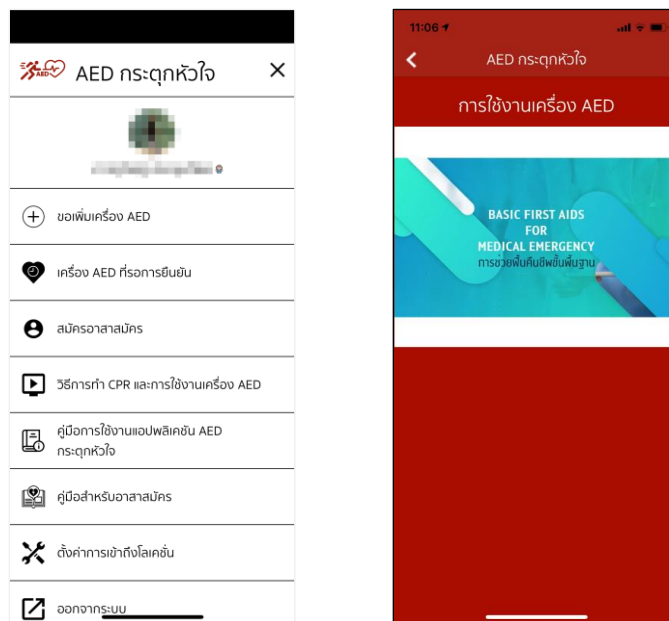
AED AED กระตุกหัวใจ ✕

ขอเพิ่มเครื่อง AED

เครื่อง AED ที่รอการยืนยัน

สมัครอาสาสมัคร

วิธีการทำ CPR และการใช้งานเครื่อง AED

คู่มือการใช้งานแอปพลิเคชัน AED กระตุกหัวใจ

คู่มือสำหรับอาสาสมัคร

ตั้งค่าการเข้าถึงโลเคชั่น

ออกจากระบบ

11:06

AED กระตุกหัวใจ

การใช้งานเครื่อง AED

BASIC FIRST AIDS FOR MEDICAL EMERGENCY
การช่วยฟื้นคืนชีพขั้นพื้นฐาน